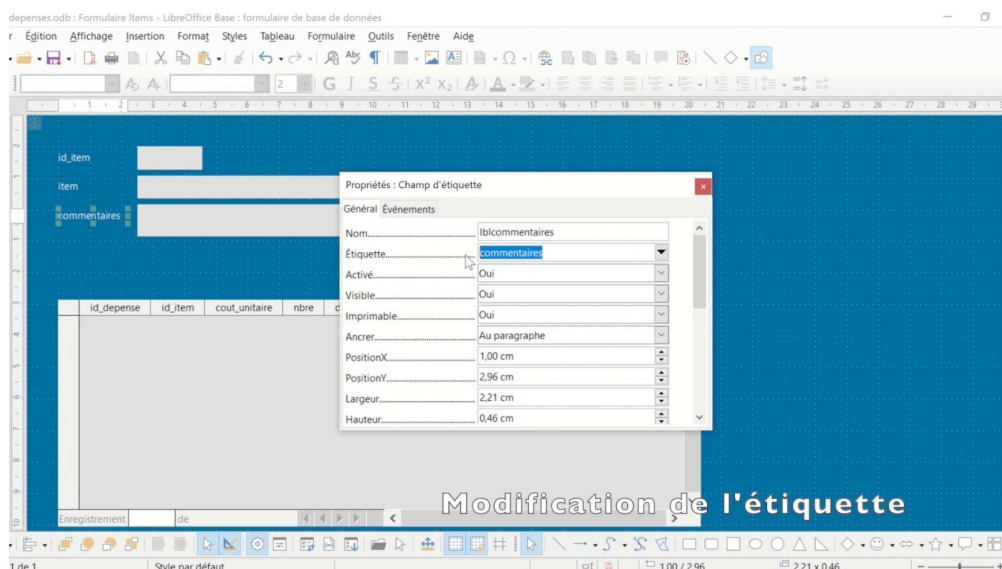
depenses.odb : Formulaire Items - LibreOffice Base : formulaire de base de données

r Édition Affichage Insertion Format Styles Tableau Formulaire Outils Fenêtre Aide

2

G I S S X² X₂

1 2 3 4 5 6 7 8 9 10 11 12 13 14 15 16 17 18 19 20 21 22 23 24 25 26 27 28 29

id_item

item

commentaires

Propriétés : Champ d'étiquette

Général Événements

| | |
|---|---|
| Nom | lblcommentaires |
| Étiquette | commentaires |
| Activé | Oui |
| Visible | Oui |
| Imprimable | Oui |
| Ancrer | Au paragraphe |
| PositionX | 1,00 cm |
| PositionY | 2,96 cm |
| Largeur | 2,21 cm |
| Hauteur | 0,46 cm |

| id_depense | id_item | cout_unitaire | nbre | c |
|---|---|---|---|---|

Enregistrement de

Modification de l'étiquette

1 de 1 Style par défaut 1,00 / 2,96 2,21 x 0,46